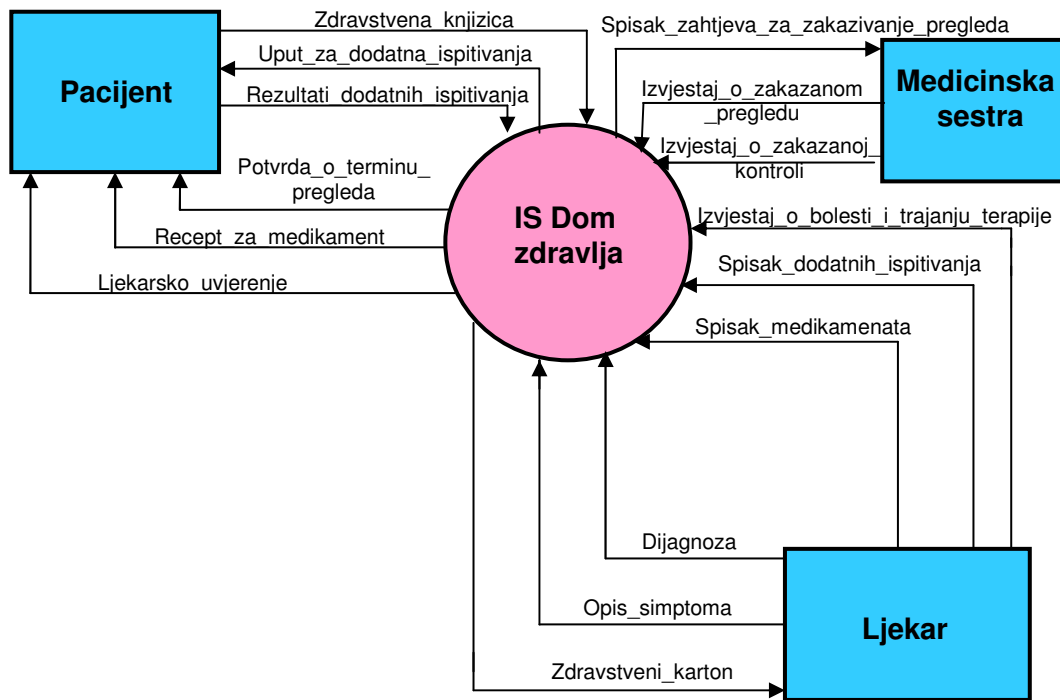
Pacijent

Zdravstvena_knjizica

Uput_za_dodatna_ispitivanja

Rezultati_dodatnih_ispitivanja

Spisak_zahtjeva_za_zakazivanje_pregleda

Medicinska sestra

Izvjestaj_o_zakazanom_pregledu

Izvjestaj_o_zakazanoj_kontroli

Potvrda_o_terminu_pregleda

IS Dom zdravlja

Izvjestaj_o_bolesti_i_trajanju_terapije

Recept_za_medikament

Spisak_dodatnih_ispitivanja

Ljekarsko_uvjerenje

Spisak_medikamenata

Dijagnoza

Opis_simptoma

Ljekar

Zdravstveni_karton